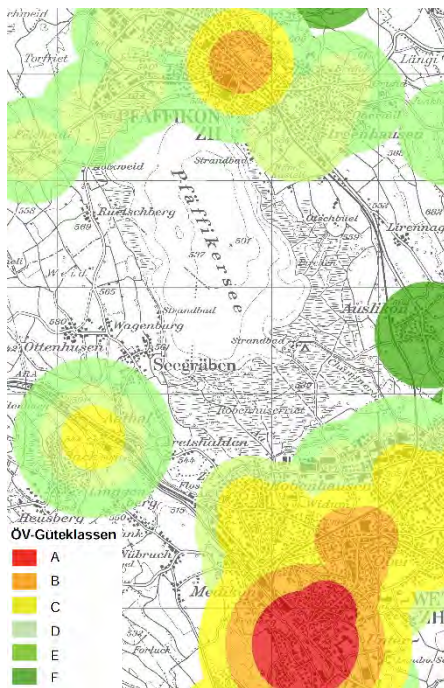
chmeid
Torfriet
PFÄFFIKON
Längi
Strandbad
Pfäffikersee
558
Ruetschberg
569
507
Otschbüel
Lirennag
Strandbad
Aisliken
Wagenburg
Strandbad
Ottenhusen
Seegräben
Robenhuserriet
Heusberg
ÖV-Güteklassen
A
B
C
D
E
F